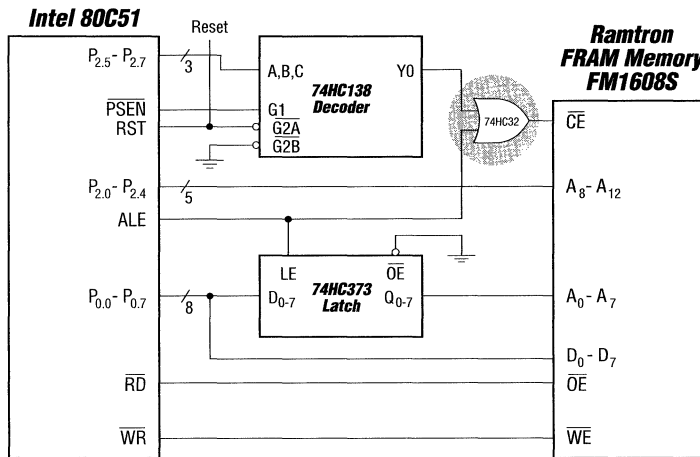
Intel 80C51

Reset

Ramtron FRAM Memory FM1608S

$P_{2.5}$- $P_{2.7}$

3

A,B,C

74HC138 Decoder

Y0

74HC32

$\overline{CE}$

$\overline{PSEN}$

RST

G1

$\overline{G2A}$

$\overline{G2B}$

$P_{2.0}$- $P_{2.4}$

5

$A_8$- $A_{12}$

ALE

LE

74HC373 Latch

$\overline{OE}$

$P_{0.0}$- $P_{0.7}$

8

$D_{0-7}$

$Q_{0-7}$

$A_0$- $A_7$

$D_0$- $D_7$

$\overline{RD}$

$\overline{OE}$

$\overline{WR}$

$\overline{WE}$